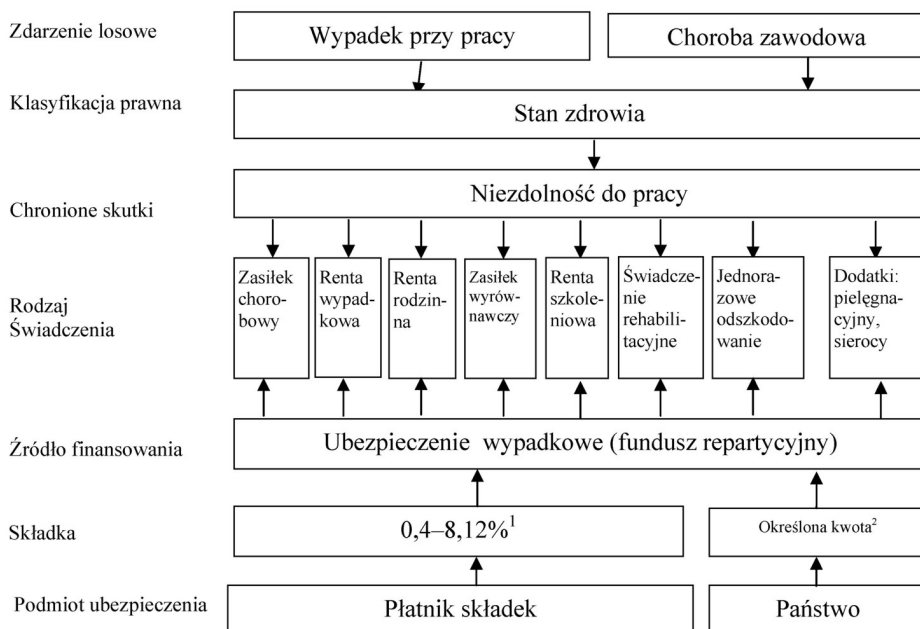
Zdarzenie losowe
Wypadek przy pracy
Choroba zawodowa

Klasyfikacja prawna
Stan zdrowia

Chronione skutki
Niezdolność do pracy

Rodzaj Świadczenia
Zasiłek chorobowy
Renta wypadkowa
Renta rodzinna
Zasiłek wyrównawczy
Renta szkoleniowa
Świadczenie rehabilitacyjne
Jednorazowe odszkodowanie
Dodatki: pielęgnacyjny, sierocy

Źródło finansowania
Ubezpieczenie wypadkowe (fundusz repartycyjny)

Składka
0,4–8,12%$^1$
Określona kwota$^2$

Podmiot ubezpieczenia
Płatnik składek
Państwo